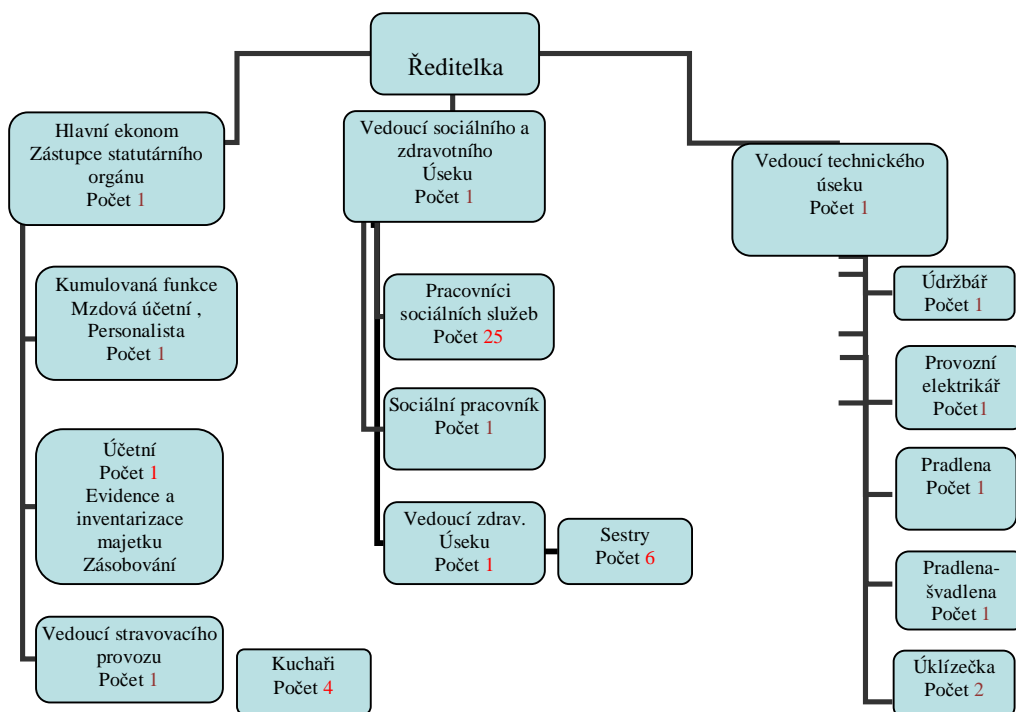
Ředitelka

Hlavní ekonom
Zástupce statutárního orgánu
Počet 1

Kumulovaná funkce
Mzdová účetní ,
Personalista
Počet 1

Účetní
Počet 1
Evidence a inventarizace majetku
Zásobování

Vedoucí stravovacího provozu
Počet 1

Kuchaři
Počet 4

Vedoucí sociálního a zdravotního
Úseku
Počet 1

Pracovníci sociálních služeb
Počet 25

Sociální pracovník
Počet 1

Vedoucí zdrav. Úseku
Počet 1

Sestry
Počet 6

Vedoucí technického úseku
Počet 1

Údržbář
Počet 1

Provozní elektrikář
Počet1

Pradlena
Počet 1

Pradlena-švadlena
Počet 1

Úklízečka
Počet 2